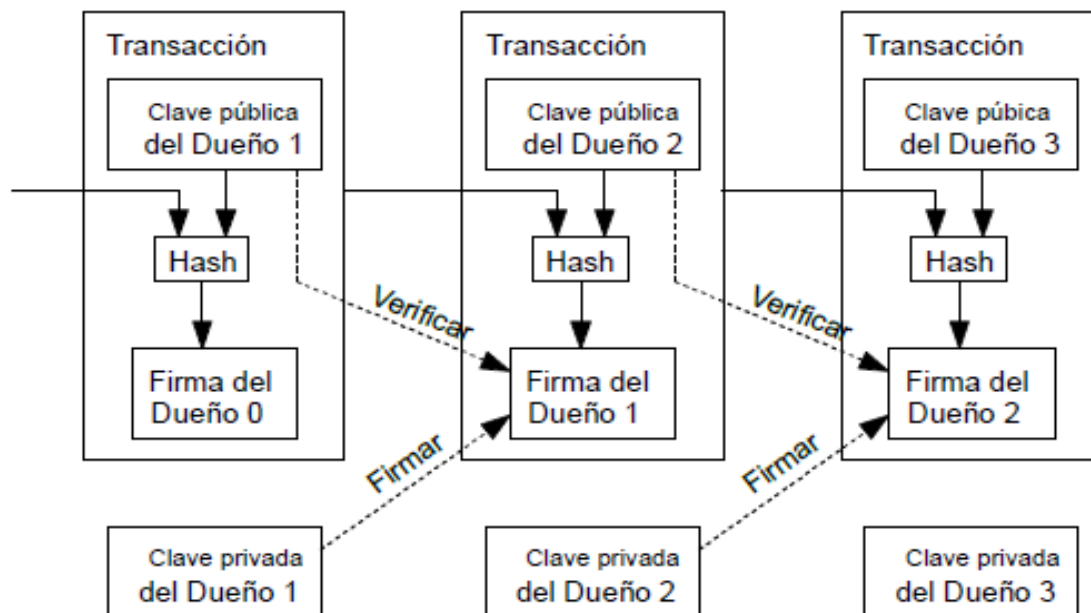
Transacción

Clave pública del Dueño 1

Hash

Firma del Dueño 0

Transacción

Clave pública del Dueño 2

Hash

Firma del Dueño 1

Transacción

Clave púbica del Dueño 3

Hash

Firma del Dueño 2

Verificar

Verificar

Firmar

Firmar

Clave privada del Dueño 1

Clave privada del Dueño 2

Clave privada del Dueño 3